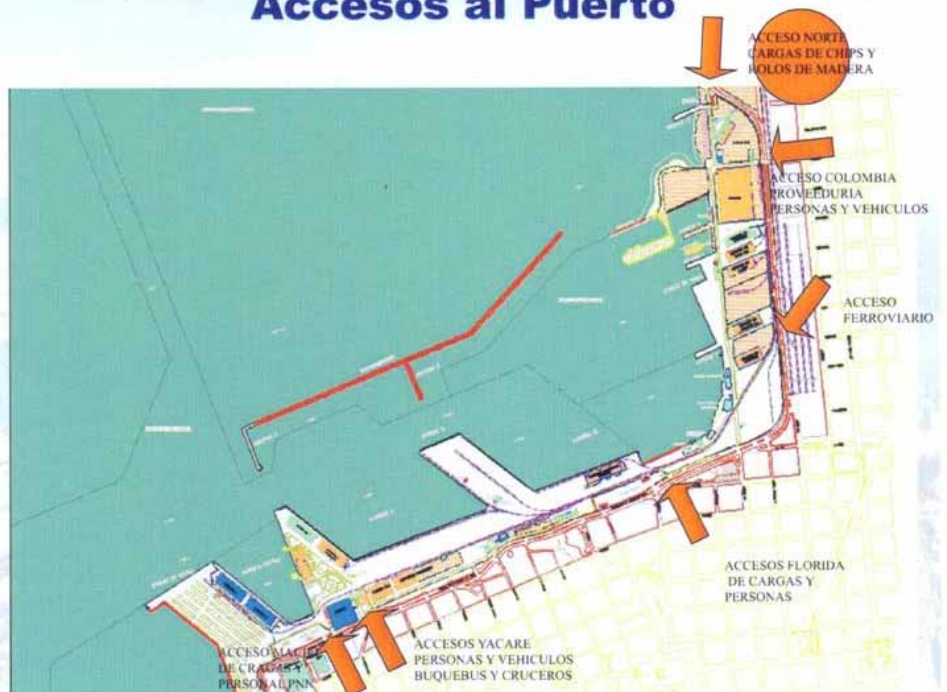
Accesos al Puerto

ACCESO NORTE
CARGAS DE CHIPS Y
ROLOS DE MADERA

ACCESO COLOMBIA
PROVEEDURIA
PERSONAS Y VEHICULOS

ACCESO
FERROVIARIO

ACCESOS FLORIDA
DE CARGAS Y
PERSONAS

ACCESOS YACARE
PERSONAS Y VEHICULOS
BUQUEBUS Y CRUCEROS

ACCESO MACIEL
DE CARGAS Y
PERSONAL PNN